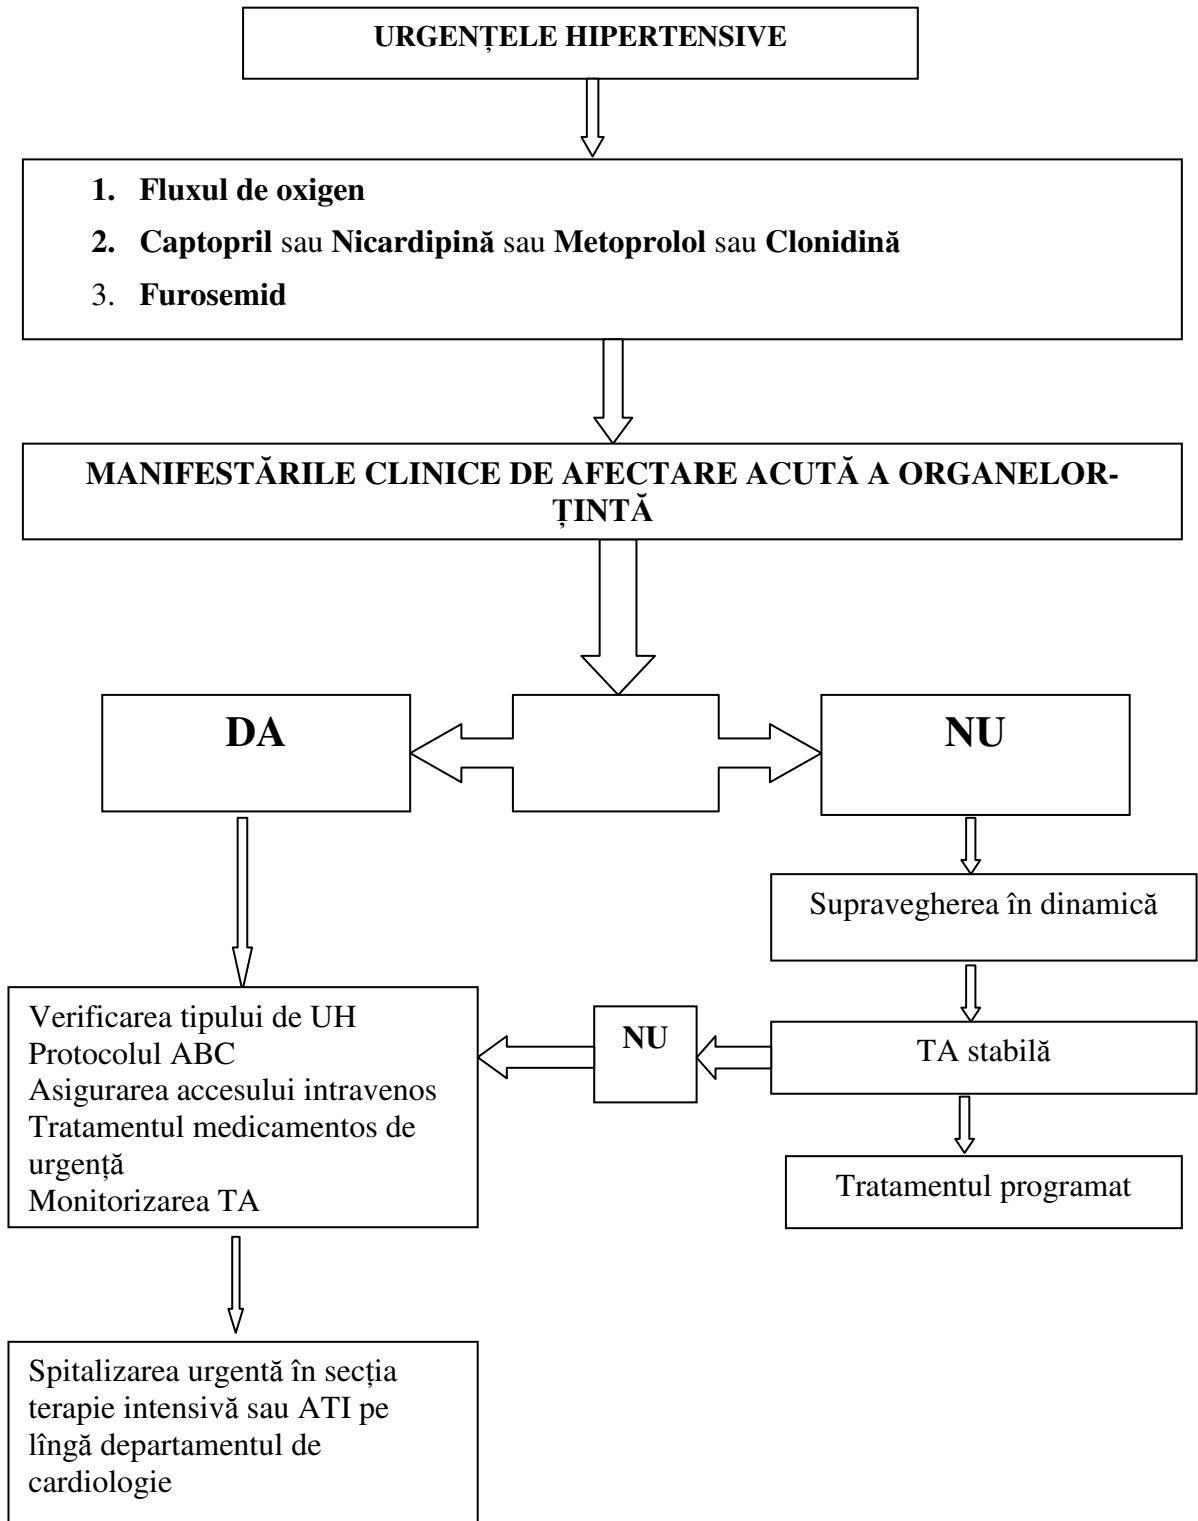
URGENȚELE HIPERTENSIVE

1. Fluxul de oxigen
2. Captopril sau Nicardipină sau Metoprolol sau Clonidină
3. Furosemid

MANIFESTĂRILE CLINICE DE AFECTARE ACUTĂ A ORGANELOR-ȚINTĂ

DA

NU

Supravegherea în dinamică

Verificarea tipului de UH
Protocolul ABC
Asigurarea accesului intravenos
Tratamentul medicamentos de urgență
Monitorizarea TA

NU

TA stabilă

Tratamentul programat

Spitalizarea urgentă în secția terapie intensivă sau ATI pe lîngă departamentul de cardiologie